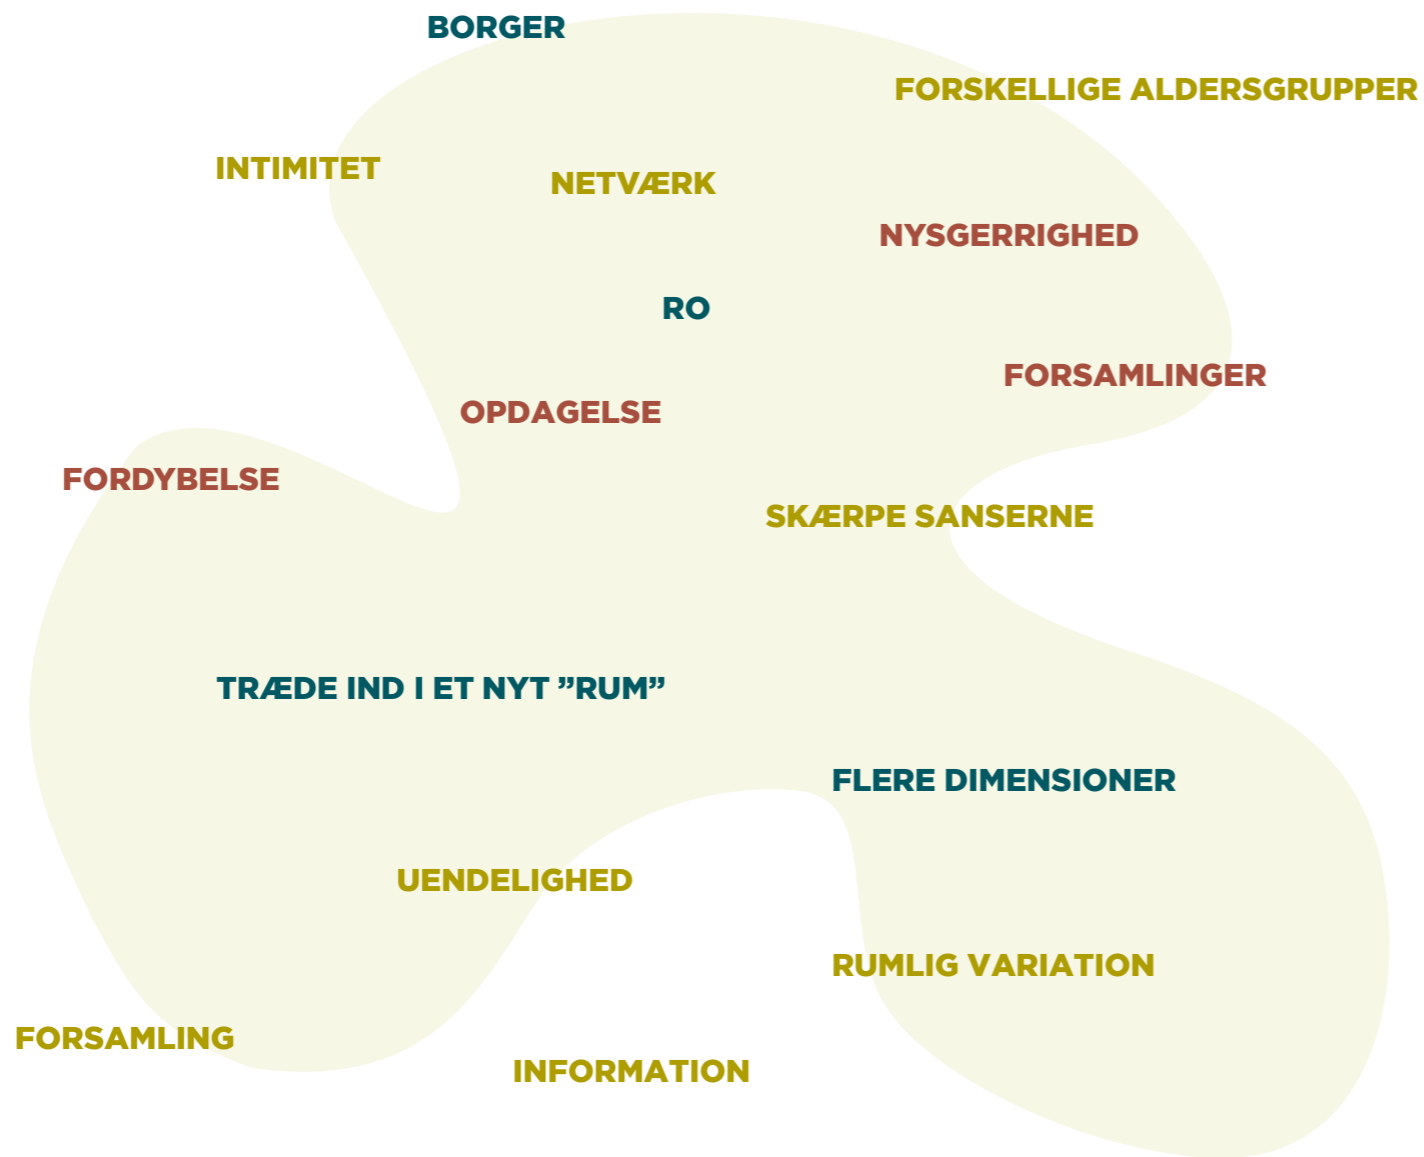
BORGER

FORSKELLIGE ALDERSGRUPPER

INTIMITET

NETVÆRK

NYSGERRIGHED

RO

FORSAMLINGER

OPDAGELSE

FORDYBELSE

SKÆRPE SANSERNE

TRÆDE IND I ET NYT ”RUM”

FLERE DIMENSIONER

UENDELIGHED

RUMLIG VARIATION

FORSAMLING

INFORMATION